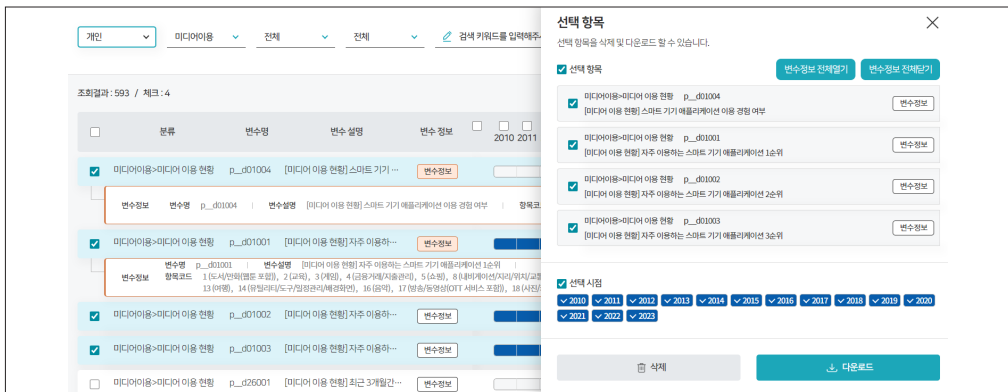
개인 미디어이용 전체 전체 검색 키워드를 입력해주세

조회결과 : 593 / 체크 : 4

| | 분류 | 변수명 | 변수 설명 | 변수 정보 | 2010 2011 |
|---|---|---|---|---|---|
| ☑ | 미디어이용>미디어 이용 현황 | p__d01004 | [미디어 이용 현황] 스마트 기 ... | 변수정보 | |
| ☑ | 미디어이용>미디어 이용 현황 | p__d01001 | [미디어 이용 현황] 자주 이용하... | 변수정보 | |
| ☑ | 미디어이용>미디어 이용 현황 | p__d01002 | [미디어 이용 현황] 자주 이용하... | 변수정보 | |
| ☑ | 미디어이용>미디어 이용 현황 | p__d01003 | [미디어 이용 현황] 자주 이용하... | 변수정보 | |
| ☐ | 미디어이용>미디어 이용 현황 | p__d26001 | [미디어 이용 현황] 최근 3개월간... | 변수정보 | |

변수정보 변수명 p__d01004 변수설명 [미디어 이용 현황] 스마트 기기 애플리케이션 이용 경험 여부 항목코

변수정보 변수명 p__d01001 변수설명 [미디어 이용 현황] 자주 이용하는 스마트 기기 애플리케이션 1순위
항목코드 1 (도서/만화(웹툰 포함)), 2 (교육), 3 (게임), 4 (금융거래/자출관리), 5 (쇼핑), 8 (내비게이션/지리/위치/교통정보
13 (여행), 14 (유틸리티/도구/일정관리/배경화면), 16 (음악), 17 (방송/동영상(OTT 서비스 포함)), 18 (사진/

선택 항목

선택 항목을 삭제 및 다운로드 할 수 있습니다.

☑ 선택 항목 변수정보 전체열기 변수정보 전체닫기

☑ 미디어이용>미디어 이용 현황 p__d01004
[미디어 이용 현황] 스마트 기기 애플리케이션 이용 경험 여부 변수정보

☑ 미디어이용>미디어 이용 현황 p__d01001
[미디어 이용 현황] 자주 이용하는 스마트 기기 애플리케이션 1순위 변수정보

☑ 미디어이용>미디어 이용 현황 p__d01002
[미디어 이용 현황] 자주 이용하는 스마트 기기 애플리케이션 2순위 변수정보

☑ 미디어이용>미디어 이용 현황 p__d01003
[미디어 이용 현황] 자주 이용하는 스마트 기기 애플리케이션 3순위 변수정보

☑ 선택 시점
2010 2011 2012 2013 2014 2015 2016 2017 2018 2019 2020 2021 2022 2023

삭제 다운로드